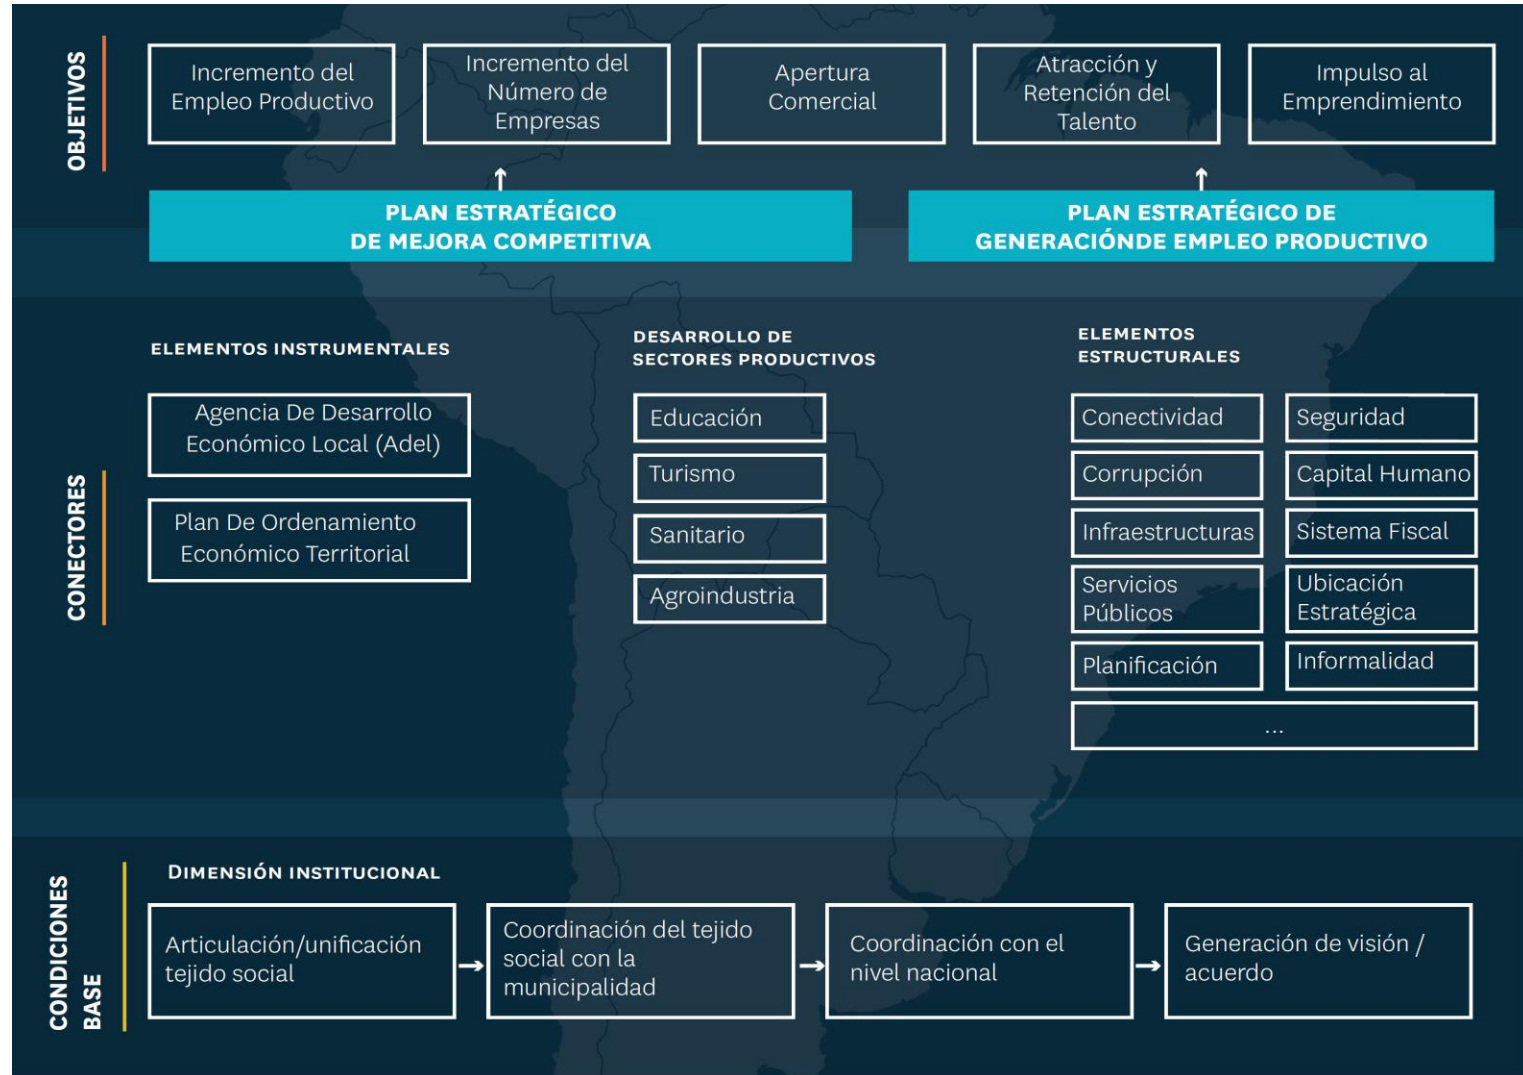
OBJETIVOS

Incremento del Empleo Productivo

Incremento del Número de Empresas

Apertura Comercial

Atracción y Retención del Talento

Impulso al Emprendimiento

PLAN ESTRATÉGICO DE MEJORA COMPETITIVA

PLAN ESTRATÉGICO DE GENERACIÓNDE EMPLEO PRODUCTIVO

CONECTORES

ELEMENTOS INSTRUMENTALES

Agencia De Desarrollo Económico Local (Adel)

Plan De Ordenamiento Económico Territorial

DESARROLLO DE SECTORES PRODUCTIVOS

Educación

Turismo

Sanitario

Agroindustria

ELEMENTOS ESTRUCTURALES

| Conectividad | Seguridad |
|---|---|
| Corrupción | Capital Humano |
| Infraestructuras | Sistema Fiscal |
| Servicios Públicos | Ubicación Estratégica |
| Planificación | Informalidad |

...

CONDICIONES BASE

DIMENSIÓN INSTITUCIONAL

Articulación/unificación tejido social → Coordinación del tejido social con la municipalidad → Coordinación con el nivel nacional → Generación de visión / acuerdo